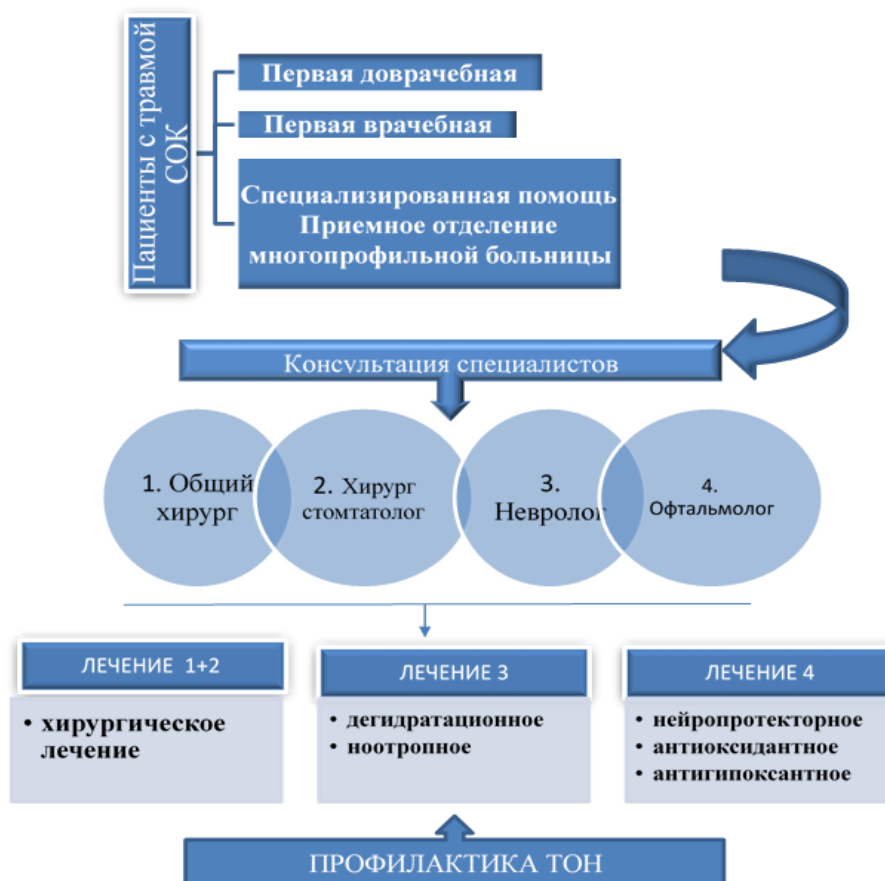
Пациенты с травмой СОК

Первая доврачебная

Первая врачебная

Специализированная помощь Приемное отделение многопрофильной больницы

Консультация специалистов

1. Общий хирург

2. Хирург стомтатолог

3. Невролог

4. Офтальмолог

ЛЕЧЕНИЕ 1+2

• хирургическое лечение

ЛЕЧЕНИЕ 3

• дегидратационное
• ноотропное

ЛЕЧЕНИЕ 4

• нейропротекторное
• антиоксидантное
• антигипоксантное

ПРОФИЛАКТИКА ТОН